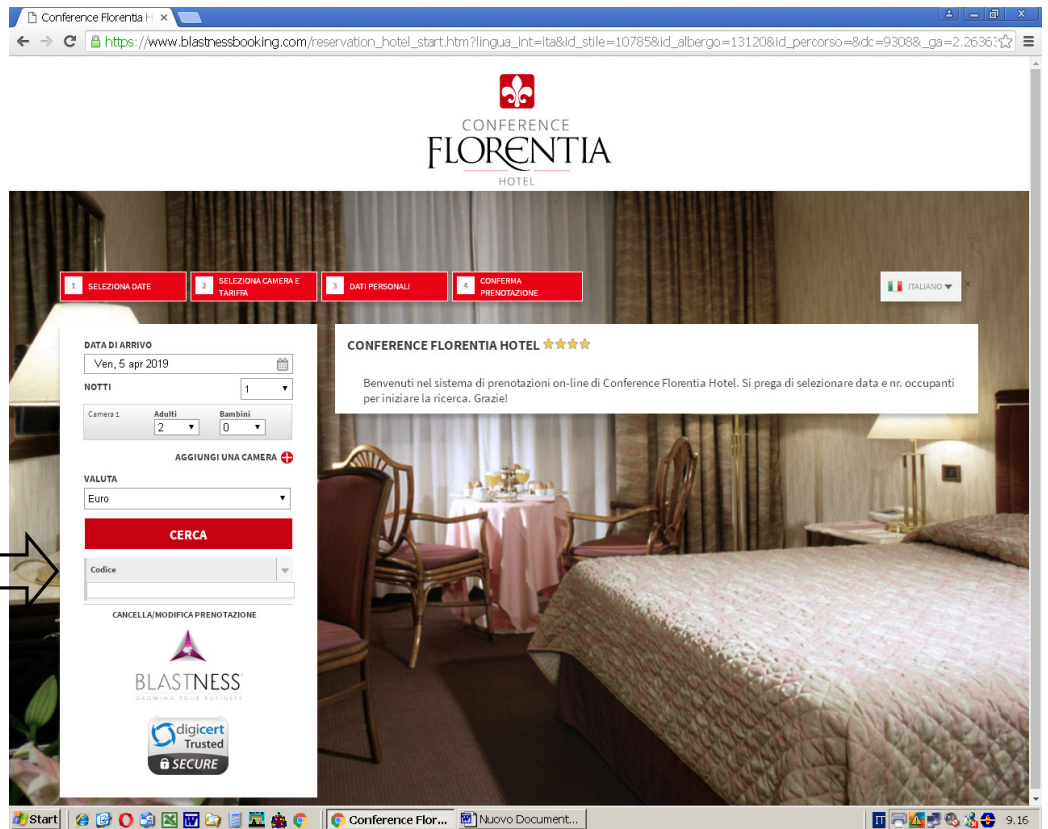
Conference Florentia H ×

https://www.blastnessbooking.com/reservation_hotel_start.htm?lingua_int=ita&id_stile=10785&id_albergo=13120&id_percorso=&dc=9308&_ga=2.2636

CONFERENCE
FLORENTIA
HOTEL

1 SELEZIONA DATE
2 SELEZIONA CAMERA E TARIFFA
3 DATI PERSONALI
4 CONFERMA PRENOTAZIONE

ITALIANO

DATA DI ARRIVO
Ven, 5 apr 2019
NOTTI
1
Camera 1
Adulti
2
Bambini
0
AGGIUNGI UNA CAMERA
VALUTA
Euro
CERCA
Codice
CANCELLA/MODIFICA PRENOTAZIONE

BLASTNESS
GROWING YOUR BUSINESS

digicert
Trusted
SECURE

CONFERENCE FLORENTIA HOTEL

Benvenuti nel sistema di prenotazioni on-line di Conference Florentia Hotel. Si prega di selezionare data e nr. occupanti per iniziare la ricerca. Grazie!

Start
Conference Flor...
Nuovo Document...
IT
9.16